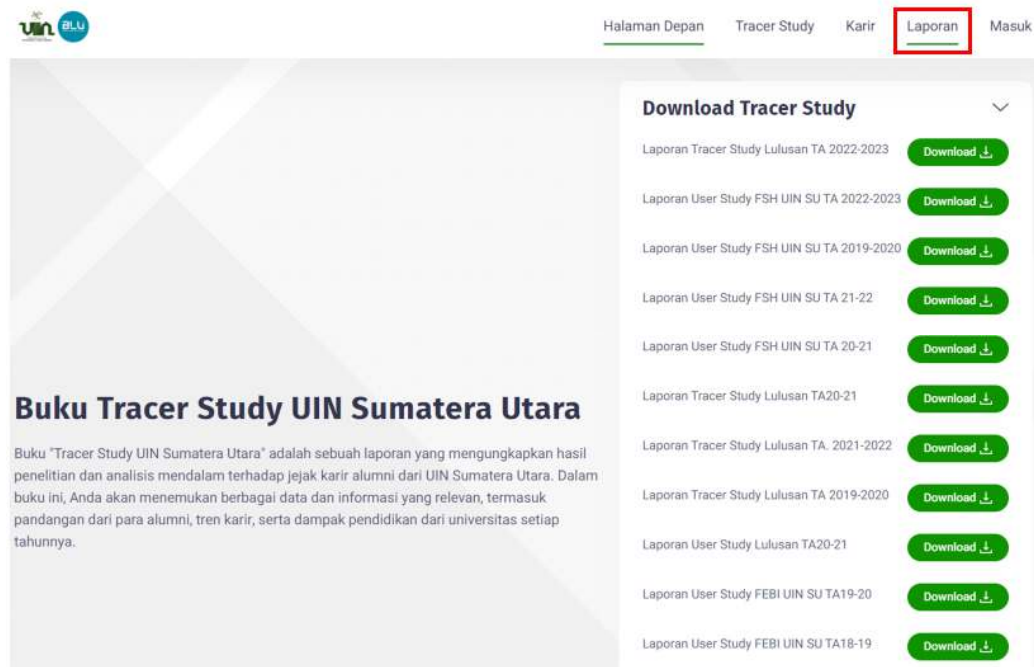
uin BLU

Halaman Depan Tracer Study Karir Laporan Masuk

Download Tracer Study

Laporan Tracer Study Lulusan TA 2022-2023 Download

Laporan User Study FSH UIN SU TA 2022-2023 Download

Laporan User Study FSH UIN SU TA 2019-2020 Download

Laporan User Study FSH UIN SU TA 21-22 Download

Laporan User Study FSH UIN SU TA 20-21 Download

Laporan Tracer Study Lulusan TA20-21 Download

Laporan Tracer Study Lulusan TA. 2021-2022 Download

Laporan Tracer Study Lulusan TA 2019-2020 Download

Laporan User Study Lulusan TA20-21 Download

Laporan User Study FEBI UIN SU TA19-20 Download

Laporan User Study FEBI UIN SU TA18-19 Download

Buku Tracer Study UIN Sumatera Utara

Buku "Tracer Study UIN Sumatera Utara" adalah sebuah laporan yang mengungkapkan hasil penelitian dan analisis mendalam terhadap jejak karir alumni dari UIN Sumatera Utara. Dalam buku ini, Anda akan menemukan berbagai data dan informasi yang relevan, termasuk pandangan dari para alumni, tren karir, serta dampak pendidikan dari universitas setiap tahunnya.